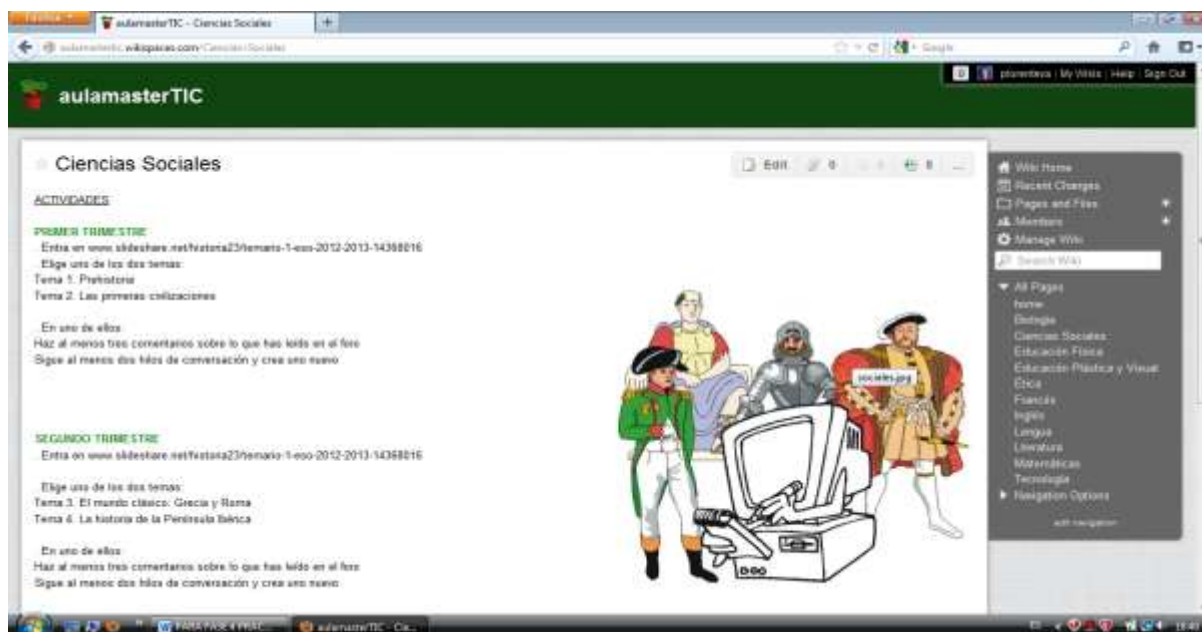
Firefox
aulamasterTIC - Ciencias Sociales
aulamastertic.wikispaces.com/Ciencias+Sociales
Google

plorenteva | My Wikis | Help | Sign Out

aulamasterTIC

Ciencias Sociales

Edit 0 0

ACTIVIDADES

PRIMER TRIMESTRE
. Entra en www.slideshare.net/historia23/temario-1-eso-2012-2013-14368016
. Elige uno de los dos temas:
Tema 1. Prehistoria
Tema 2. Las primeras civilizaciones

. En uno de ellos
Haz al menos tres comentarios sobre lo que has leído en el foro
Sigue al menos dos hilos de conversación y crea uno nuevo

SEGUNDO TRIMESTRE
. Entra en www.slideshare.net/historia23/temario-1-eso-2012-2013-14368016

. Elige uno de los dos temas:
Tema 3. El mundo clásico: Grecia y Roma
Tema 4. La historia de la Península Ibérica

. En uno de ellos
Haz al menos tres comentarios sobre lo que has leído en el foro
Sigue al menos dos hilos de conversación y crea uno nuevo

sociales.jpg

Wiki Home
Recent Changes
Pages and Files
Members
Manage Wiki
Search Wiki
All Pages
home
Biología
Ciencias Sociales
Educación Física
Educación Plástica y Visual
Ética
Francés
Inglés
Lengua
Literatura
Matemáticas
Tecnología
Navigation Options
edit navigation

PARA FASE 4 PRAC...
aulamasterTIC - Cie...